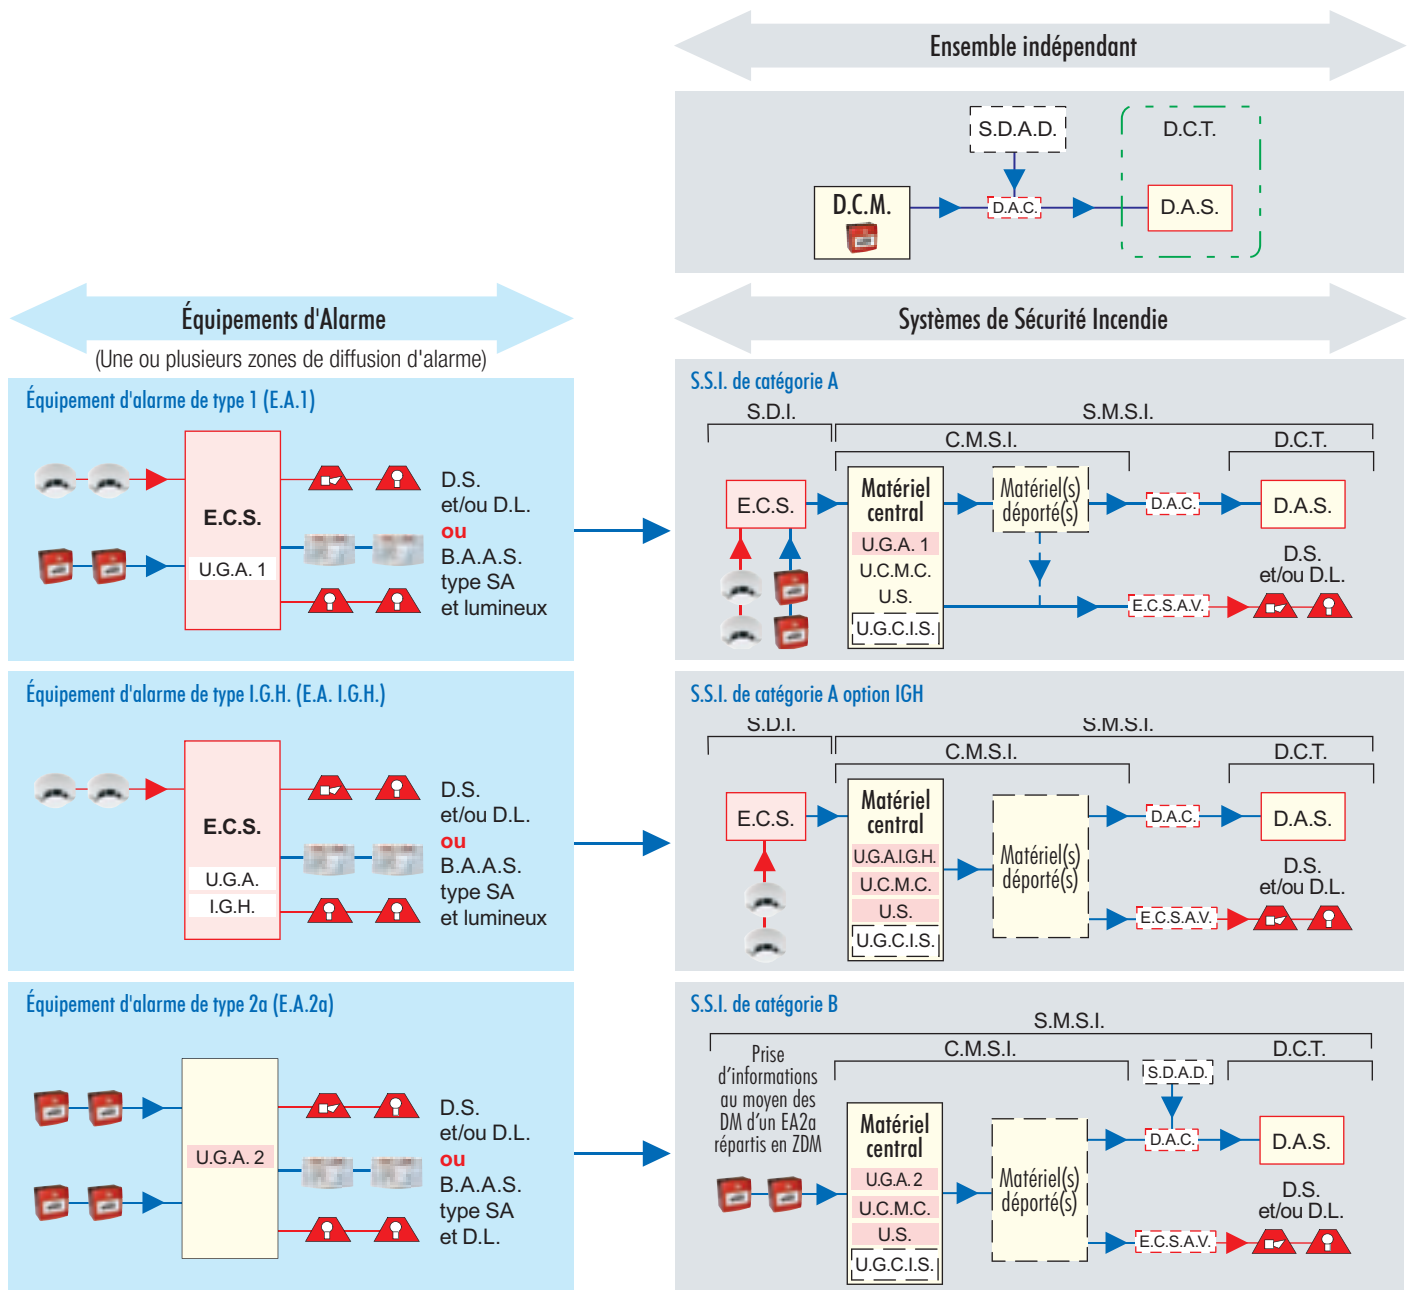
Ensemble indépendant

S.D.A.D.

D.C.T.

D.C.M.

D.A.C.

D.A.S.

Équipements d'Alarme
(Une ou plusieurs zones de diffusion d'alarme)

Systèmes de Sécurité Incendie

Équipement d'alarme de type 1 (E.A.1)

E.C.S.
U.G.A. 1

D.S.
et/ou D.L.
ou
B.A.A.S.
type SA
et lumineux

S.S.I. de catégorie A

S.D.I.
S.M.S.I.
C.M.S.I.
D.C.T.

E.C.S.

Matériel central
U.G.A. 1
U.C.M.C.
U.S.
U.G.C.I.S.

Matériel(s) déporté(s)

D.A.C.
D.A.S.

D.S.
et/ou D.L.

E.C.S.A.V.

Équipement d'alarme de type I.G.H. (E.A. I.G.H.)

E.C.S.
U.G.A.
I.G.H.

D.S.
et/ou D.L.
ou
B.A.A.S.
type SA
et lumineux

S.S.I. de catégorie A option IGH

S.D.I.
S.M.S.I.
C.M.S.I.
D.C.T.

E.C.S.

Matériel central
U.G.A.I.G.H.
U.C.M.C.
U.S.
U.G.C.I.S.

Matériel(s) déporté(s)

D.A.C.
D.A.S.

D.S.
et/ou D.L.

E.C.S.A.V.

Équipement d'alarme de type 2a (E.A.2a)

U.G.A. 2

D.S.
et/ou D.L.
ou
B.A.A.S.
type SA
et D.L.

S.S.I. de catégorie B

S.M.S.I.
C.M.S.I.
D.C.T.

Prise d'informations au moyen des DM d'un EA2a répartis en ZDM

S.D.A.D.

Matériel central
U.G.A. 2
U.C.M.C.
U.S.
U.G.C.I.S.

Matériel(s) déporté(s)

D.A.C.
D.A.S.

D.S.
et/ou D.L.

E.C.S.A.V.